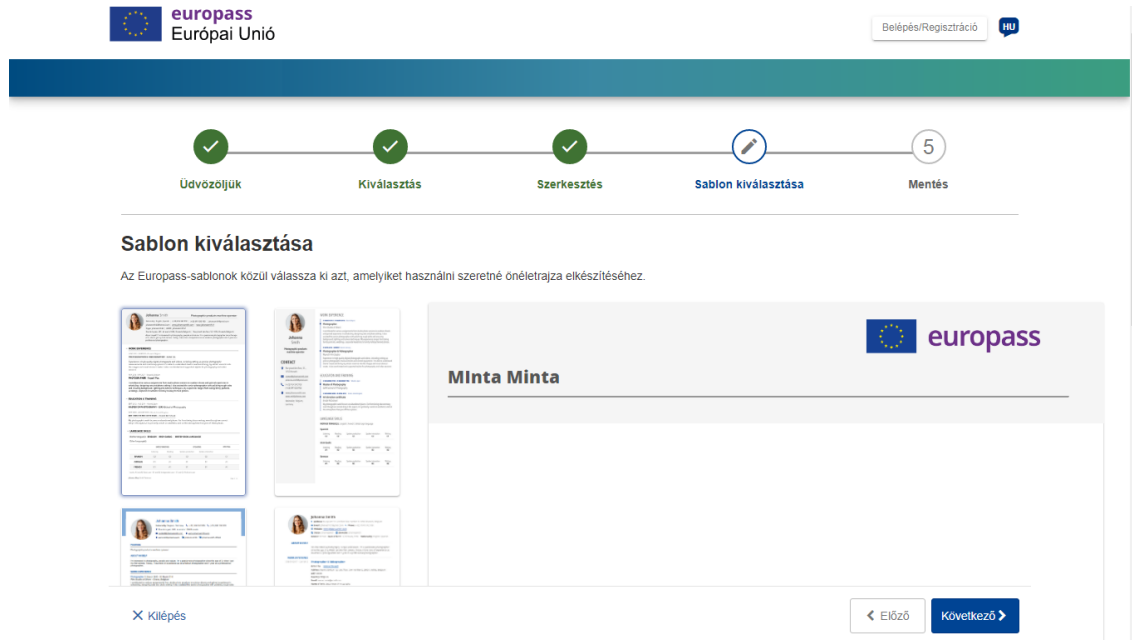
europass
Európai Unió

Belépés/Regisztráció
HU

Üdvözöljük
Kiválasztás
Szerkesztés
Sablon kiválasztása
5
Mentés

Sablon kiválasztása

Az Europass-sablonok közül válassza ki azt, amelyiket használni szeretné önéletrajza elkészítéséhez.

europass

MInta Minta

✕ Kilépés

‹ Előző
Következő ›